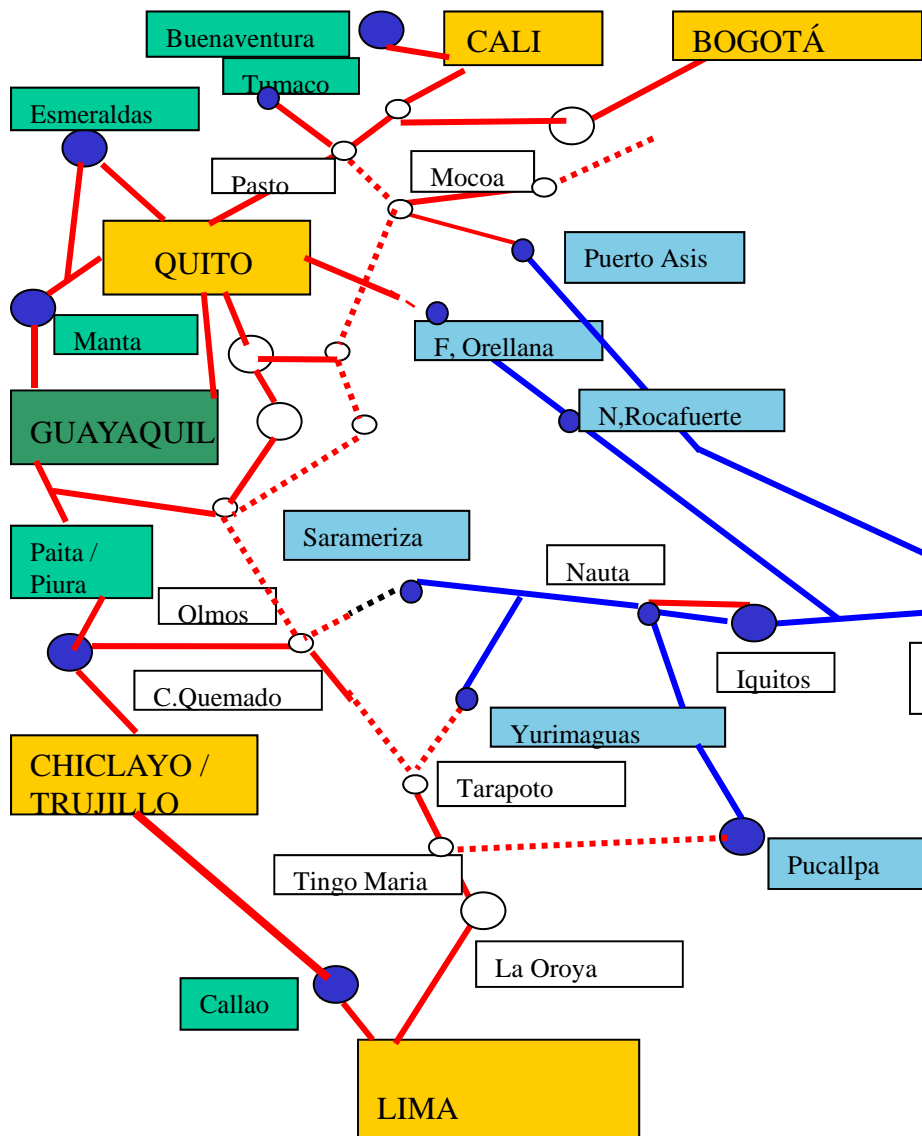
Buenaventura
CALI
BOGOTÁ
Tumaco
Esmeraldas
Pasto
Mocoa
QUITO
Puerto Asis
Manta
F, Orellana
N,Rocafuerte
GUAYAQUIL
Sarameriza
Paita / Piura
Nauta
Olmos
Iquitos
C.Quemado
Yurimaguas
CHICLAYO / TRUJILLO
Tarapoto
Pucallpa
Tingo Maria
La Oroya
Callao
LIMA